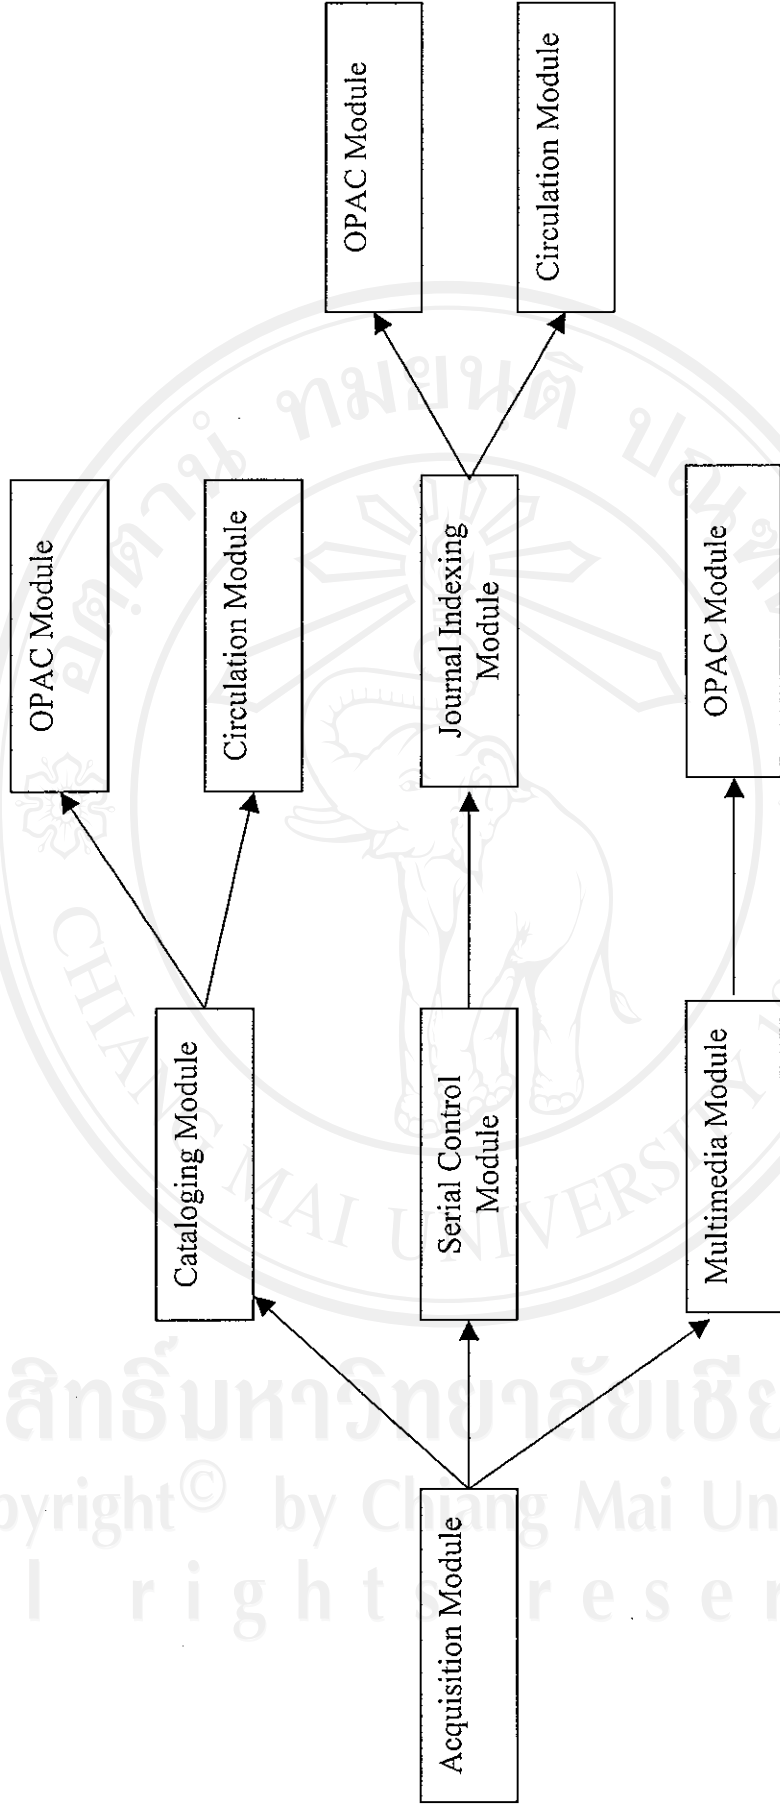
Acquisition Module

Cataloging Module

Serial Control Module

Multimedia Module

OPAC Module

Circulation Module

Journal Indexing Module

OPAC Module

OPAC Module

Circulation Module

ลิขสิทธิ์มหาวิทยาลัยเชียงใหม่
Copyright© by Chiang Mai University
All rights reserved